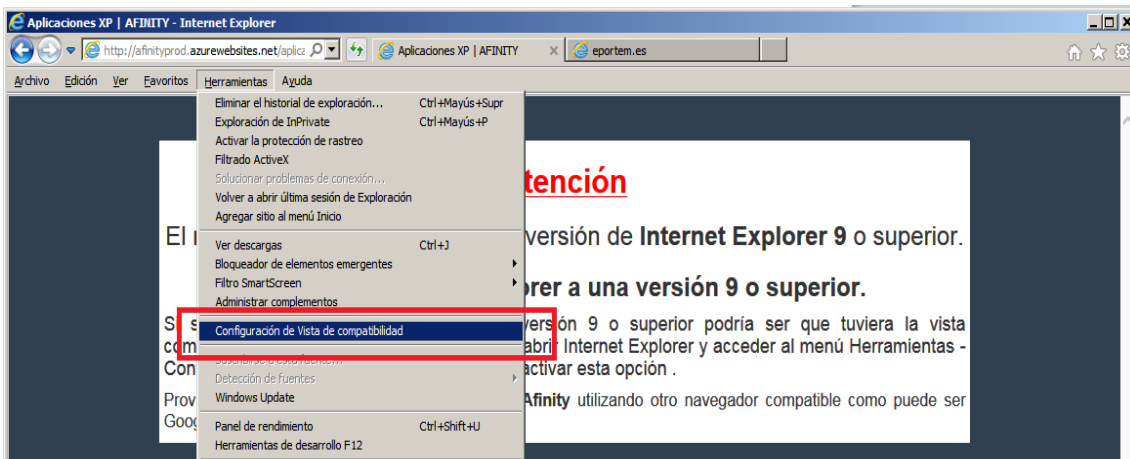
Aplicaciones XP | AFINITY - Internet Explorer

http://afinityprod.azurewebsites.net/aplica

Aplicaciones XP | AFINITY ×

eportem.es

Archivo Edición Ver Favoritos Herramientas Ayuda

Eliminar el historial de exploración... Ctrl+Mayús+Supr
Exploración de InPrivate Ctrl+Mayús+P
Activar la protección de rastreo
Filtrado ActiveX
Solucionar problemas de conexión...
Volver a abrir última sesión de Exploración
Agregar sitio al menú Inicio

Ver descargas Ctrl+J
Bloqueador de elementos emergentes
Filtro SmartScreen
Administrar complementos

Configuración de Vista de compatibilidad

Suscribirse a esta fuente...
Detección de fuentes
Windows Update

Panel de rendimiento Ctrl+Shift+U
Herramientas de desarrollo F12

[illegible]tención

El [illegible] versión de Internet Explorer 9 o superior.

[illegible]orer a una versión 9 o superior.

Si s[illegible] versión 9 o superior podría ser que tuviera la vista com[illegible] abrir Internet Explorer y acceder al menú Herramientas - Con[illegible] activar esta opción .

Prov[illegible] Afinity utilizando otro navegador compatible como puede ser Goog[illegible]